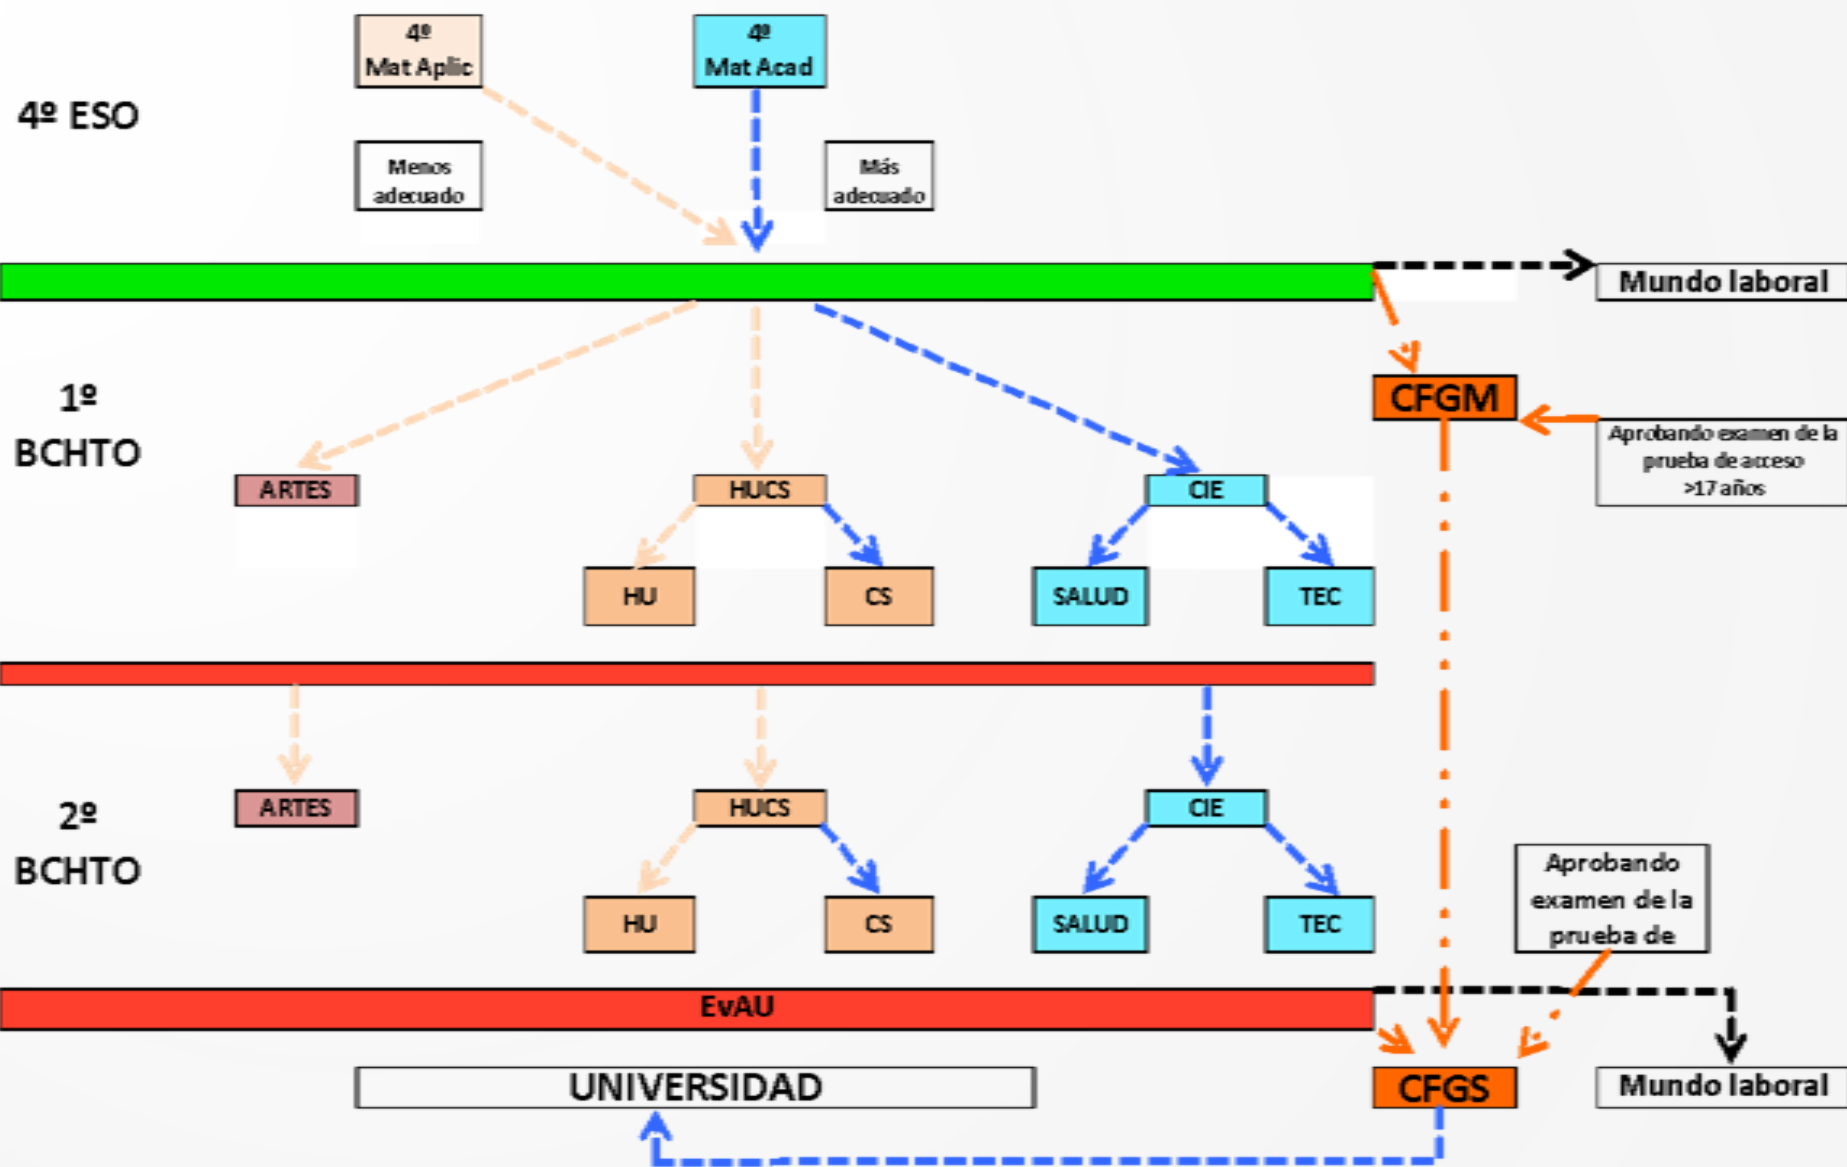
4º Mat Aplic

4º Mat Acad

4º ESO

Menos adecuado

Más adecuado

Mundo laboral

1º BCHTO

CFGM

Aprobando examen de la prueba de acceso >17 años

ARTES

HUCS

CIE

HU

CS

SALUD

TEC

2º BCHTO

ARTES

HUCS

CIE

HU

CS

SALUD

TEC

Aprobando examen de la prueba de

EvAU

UNIVERSIDAD

CFGS

Mundo laboral